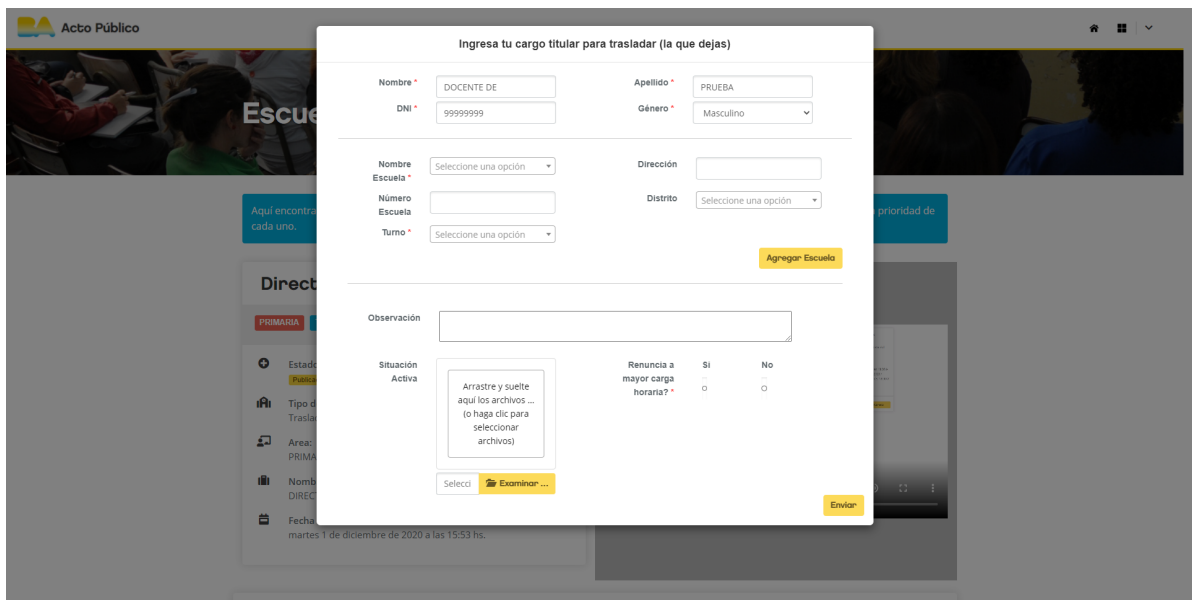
BA Acto Público

Escue

Aquí encontra
cada uno.

prioridad de

Direct

PRIMARIA

Estado
Publica

Tipo d
Trasla

Area:
PRIMA

Nomb
DIREC

Fecha
martes 1 de diciembre de 2020 a las 15:53 hs.

Ingresa tu cargo titular para trasladar (la que dejas)

Nombre * DOCENTE DE
Apellido * PRUEBA
DNI * 99999999
Género * Masculino

Nombre Escuela * Seleccione una opción
Dirección
Número Escuela
Distrito Seleccione una opción
Turno * Seleccione una opción

Agregar Escuela

Observación

Situación Activa
Arrastre y suelte aquí los archivos ... (o haga clic para seleccionar archivos)
Selecci
Examinar ...

Renuncia a mayor carga horaria? *
Si
No

Enviar